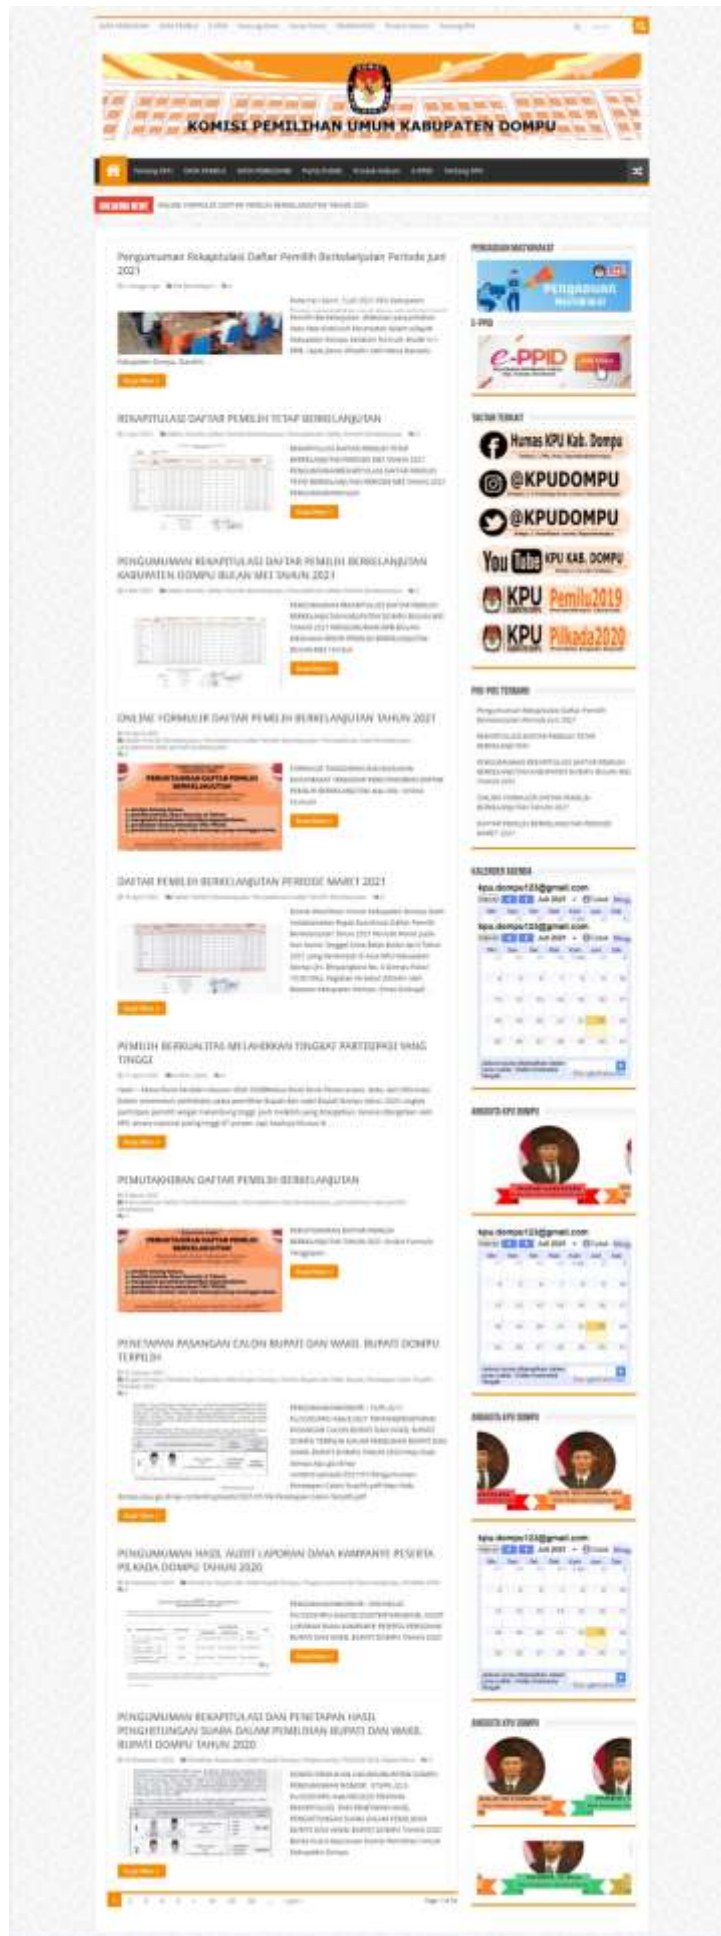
KOMISI PEMILIHAN UMUM KABUPATEN DOMPU

Pengumuman Rekapitulasi Daftar Pemilih Berkelanjutan Periode Juni 2021

REKAPITULASI DAFTAR PEMILIH TETAP BERKELANJUTAN

PENGUMUMAN REKAPITULASI DAFTAR PEMILIH BERKELANJUTAN KABUPATEN DOMPU BULAN MEI TAHUN 2021

ONLINE FORMULIR DAFTAR PEMILIH BERKELANJUTAN TAHUN 2021

PEMBERITAHUAN DAFTAR PEMILIH BERKELANJUTAN

DAFTAR PEMILIH BERKELANJUTAN PERIODE MARET 2021

PEMILIH BERKUALITAS MELAHIRKAN TINGKAT PARTISIPASI YANG TINGGI

PEMUTAKHIRAN DAFTAR PEMILIH BERKELANJUTAN

PENETAPAN PASANGAN CALON BUPATI DAN WAKIL BUPATI DOMPU TERPILIH

PENGUMUMAN HASIL AUDIT LAPORAN DANA KAMPANYE PESERTA PILKADA DOMPU TAHUN 2020

PENGUMUMAN REKAPITULASI DAN PENETAPAN HASIL PENGHITUNGAN SUARA DALAM PEMILIHAN BUPATI DAN WAKIL BUPATI DOMPU TAHUN 2020

PENGADUAN MASYARAKAT
Pengaduan Masyarakat
E-PPID
e-PPID
Humas KPU Kab. Dompu
@KPUDOMPU
@KPUDOMPU
YouTube KPU KAB. DOMPU
KPU Pemilu2019
KPU Pilkada2020

KALENDER AGENDA
kpu.dompu123@gmail.com
Juli 2021
kpu.dompu123@gmail.com
Juli 2021

ANGGOTA KPU DOMPU
kpu.dompu123@gmail.com
Juli 2021
ANGGOTA KPU DOMPU
kpu.dompu123@gmail.com
Juli 2021
ANGGOTA KPU DOMPU